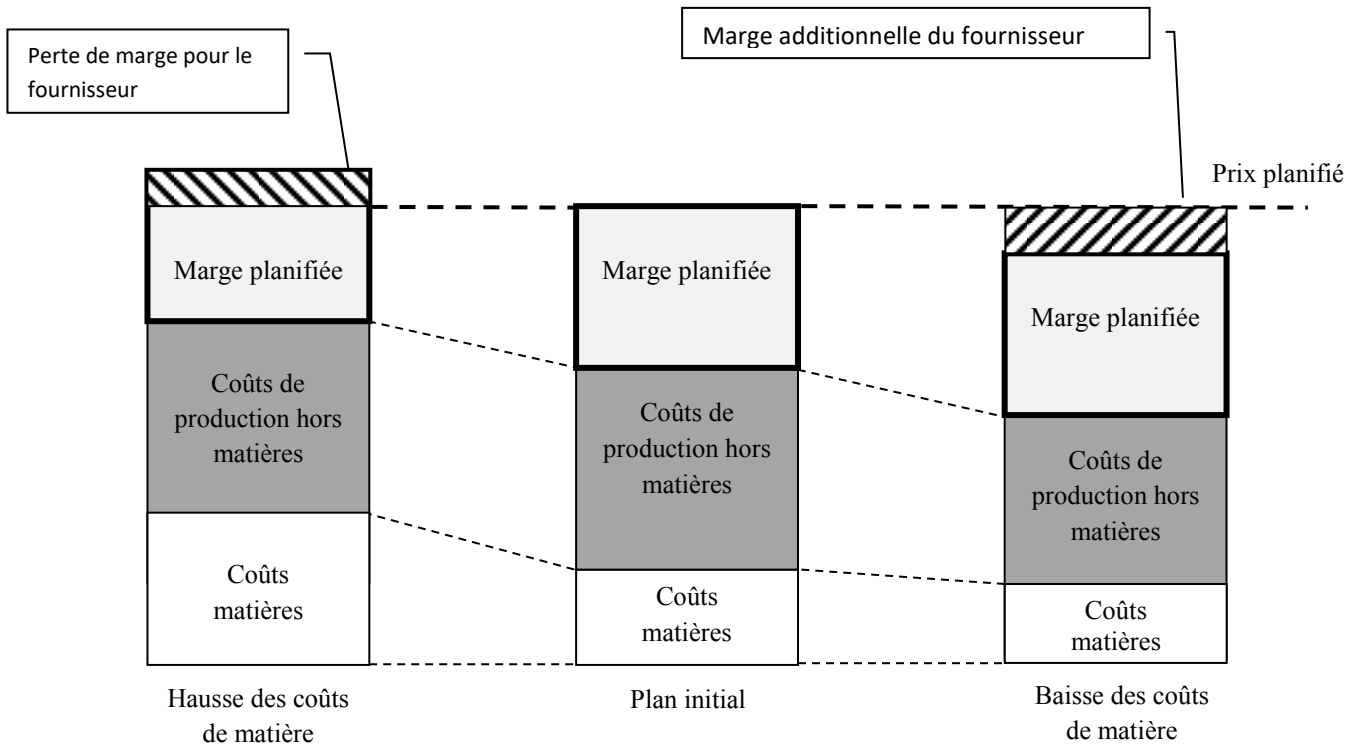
Perte de marge pour le fournisseur

Marge additionnelle du fournisseur

Prix planifié

Marge planifiée

Coûts de production hors matières

Coûts matières

Marge planifiée

Coûts de production hors matières

Coûts matières

Marge planifiée

Coûts de production hors matières

Coûts matières

Hausse des coûts de matière

Plan initial

Baisse des coûts de matière